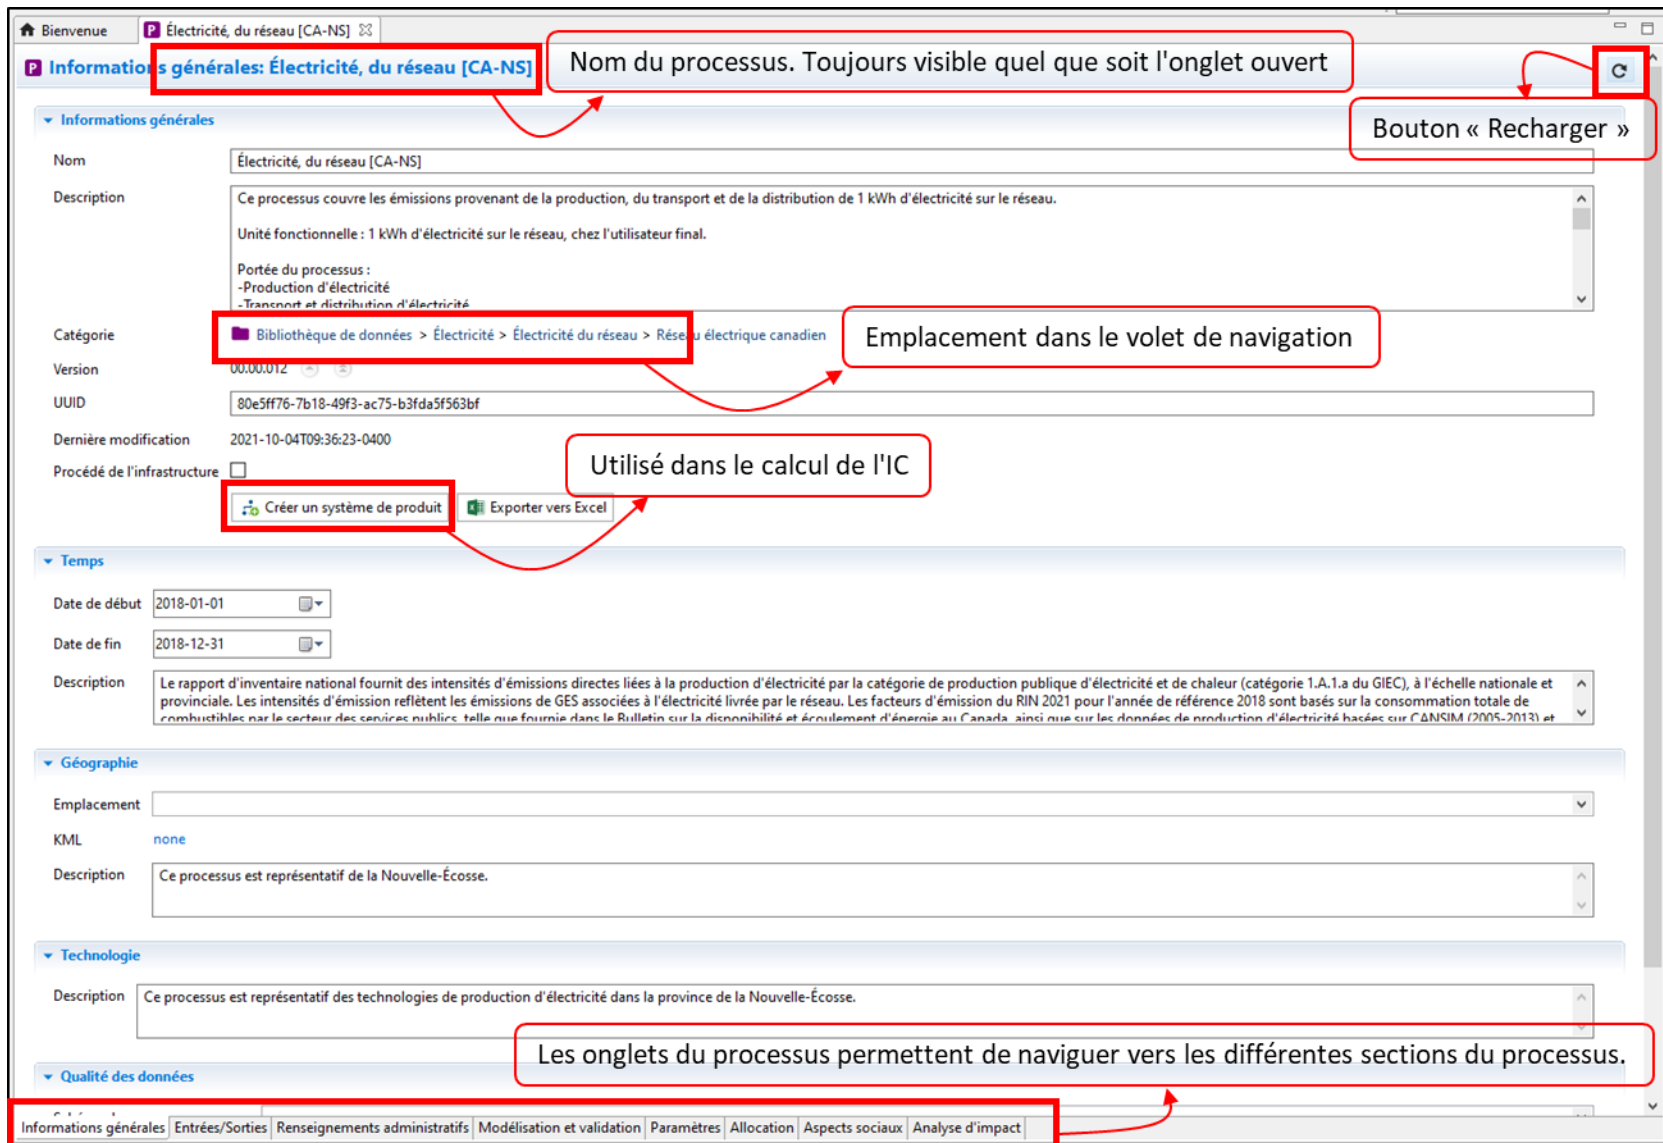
Bienvenue
Électricité, du réseau [CA-NS]

Informations générales: Électricité, du réseau [CA-NS]

Nom du processus. Toujours visible quel que soit l'onglet ouvert

Bouton « Recharger »

Informations générales

Nom
Électricité, du réseau [CA-NS]

Description
Ce processus couvre les émissions provenant de la production, du transport et de la distribution de 1 kWh d'électricité sur le réseau.

Unité fonctionnelle : 1 kWh d'électricité sur le réseau, chez l'utilisateur final.

Portée du processus :
-Production d'électricité
-Transport et distribution d'électricité

Catégorie
Bibliothèque de données > Électricité > Électricité du réseau > Réseau électrique canadien

Emplacement dans le volet de navigation

Version
00.00.012

UUID
80e5ff76-7b18-49f3-ac75-b3fda5f563bf

Dernière modification
2021-10-04T09:36:23-0400

Procédé de l'infrastructure

Utilisé dans le calcul de l'IC

Créer un système de produit
Exporter vers Excel

Temps

Date de début
2018-01-01

Date de fin
2018-12-31

Description
Le rapport d'inventaire national fournit des intensités d'émissions directes liées à la production d'électricité par la catégorie de production publique d'électricité et de chaleur (catégorie 1.A.1.a du GIEC), à l'échelle nationale et provinciale. Les intensités d'émission reflètent les émissions de GES associées à l'électricité livrée par le réseau. Les facteurs d'émission du RIN 2021 pour l'année de référence 2018 sont basés sur la consommation totale de combustibles par le secteur des services publics, telle que fournie dans le Bulletin sur la disponibilité et écoulement d'énergie au Canada, ainsi que sur les données de production d'électricité basées sur CANSIM (2005-2013) et

Géographie

Emplacement

KML
none

Description
Ce processus est représentatif de la Nouvelle-Écosse.

Technologie

Description
Ce processus est représentatif des technologies de production d'électricité dans la province de la Nouvelle-Écosse.

Les onglets du processus permettent de naviguer vers les différentes sections du processus.

Qualité des données

Informations générales | Entrées/Sorties | Renseignements administratifs | Modélisation et validation | Paramètres | Allocation | Aspects sociaux | Analyse d'impact